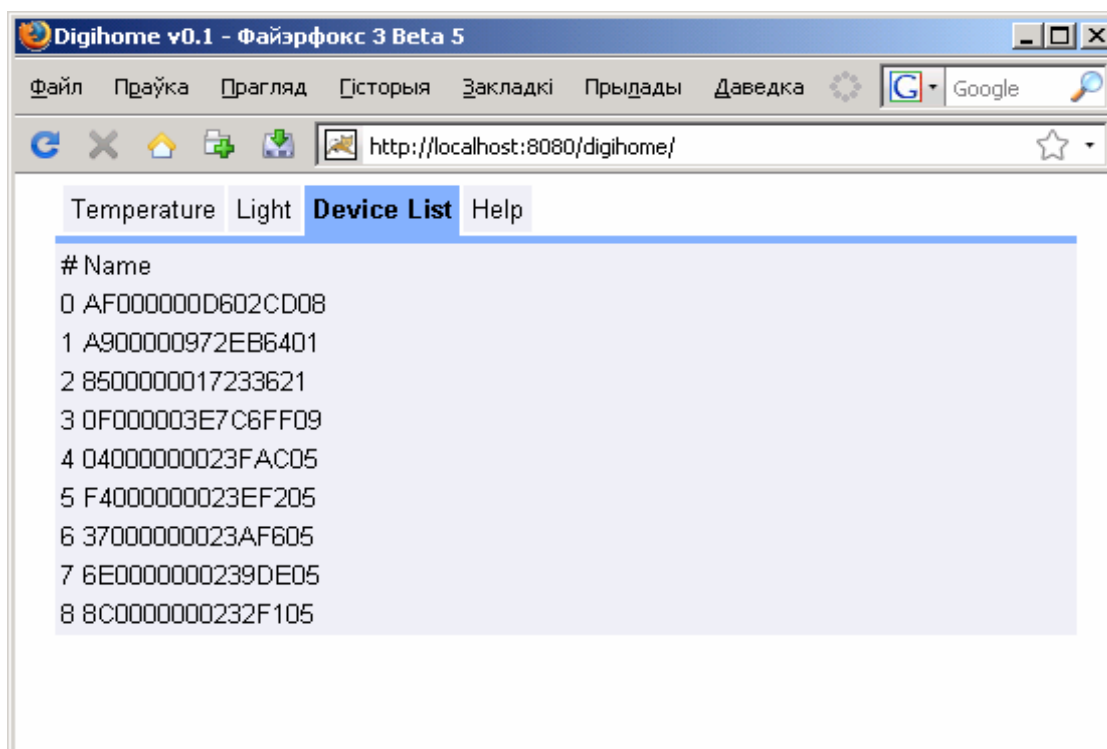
Digihome v0.1 - Файэрфокс 3 Beta 5

Файл Праўка Прагляд Гісторыя Закладкі Прылады Даведка

Google

http://localhost:8080/digihome/

Temperature Light **Device List** Help

| # | Name |
|---|---|
| 0 | AF000000D602CD08 |
| 1 | A900000972EB6401 |
| 2 | 8500000017233621 |
| 3 | 0F000003E7C6FF09 |
| 4 | 04000000023FAC05 |
| 5 | F4000000023EF205 |
| 6 | 37000000023AF605 |
| 7 | 6E0000000239DE05 |
| 8 | 8C0000000232F105 |